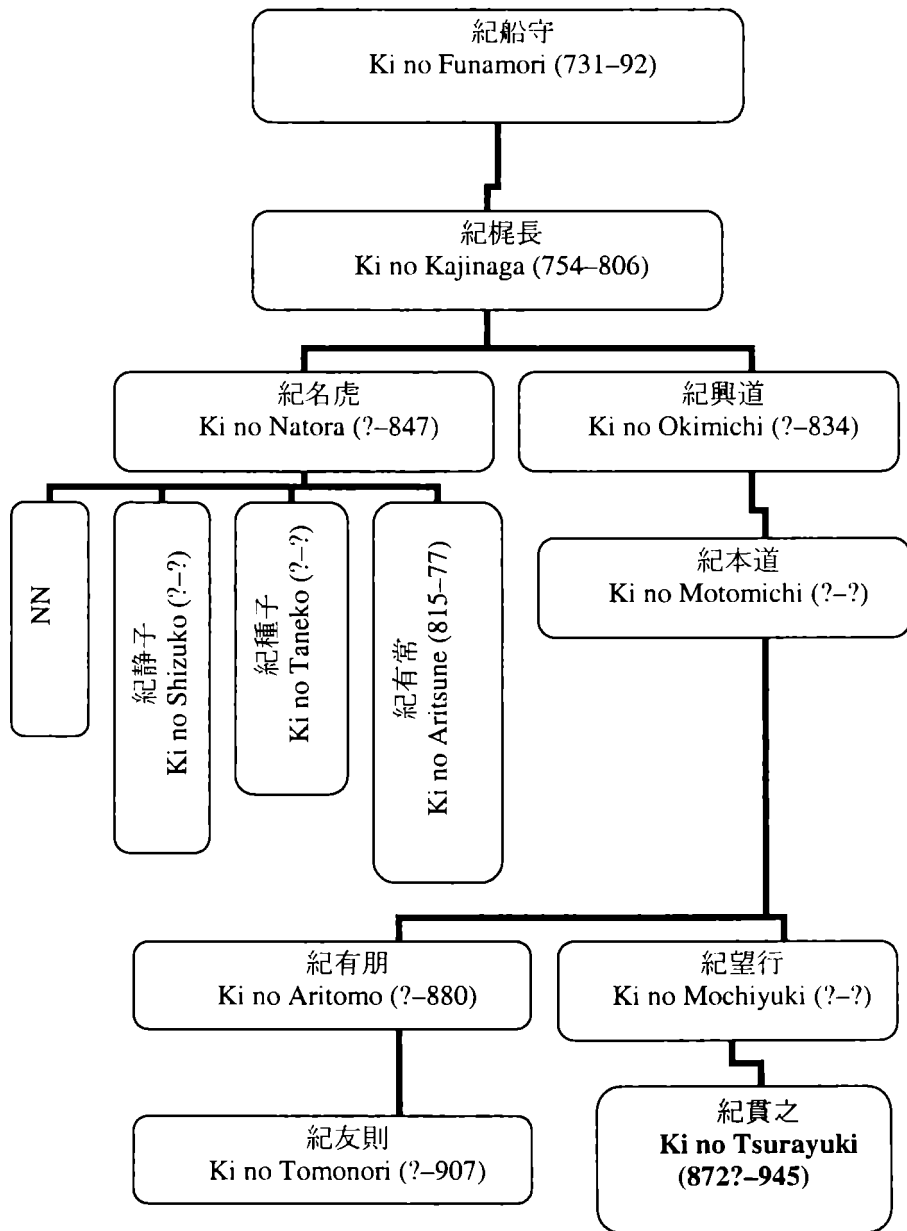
紀船守
Ki no Funamori (731–92)

紀梶長
Ki no Kajinaga (754–806)

紀名虎
Ki no Natora (?–847)

紀興道
Ki no Okimichi (?–834)

NN

紀静子
Ki no Shizuko (?–?)

紀種子
Ki no Taneko (?–?)

紀有常
Ki no Aritsune (815–77)

紀本道
Ki no Motomichi (?–?)

紀有朋
Ki no Aritomo (?–880)

紀望行
Ki no Mochiyuki (?–?)

紀友則
Ki no Tomonori (?–907)

紀貫之
Ki no Tsurayuki (872?–945)